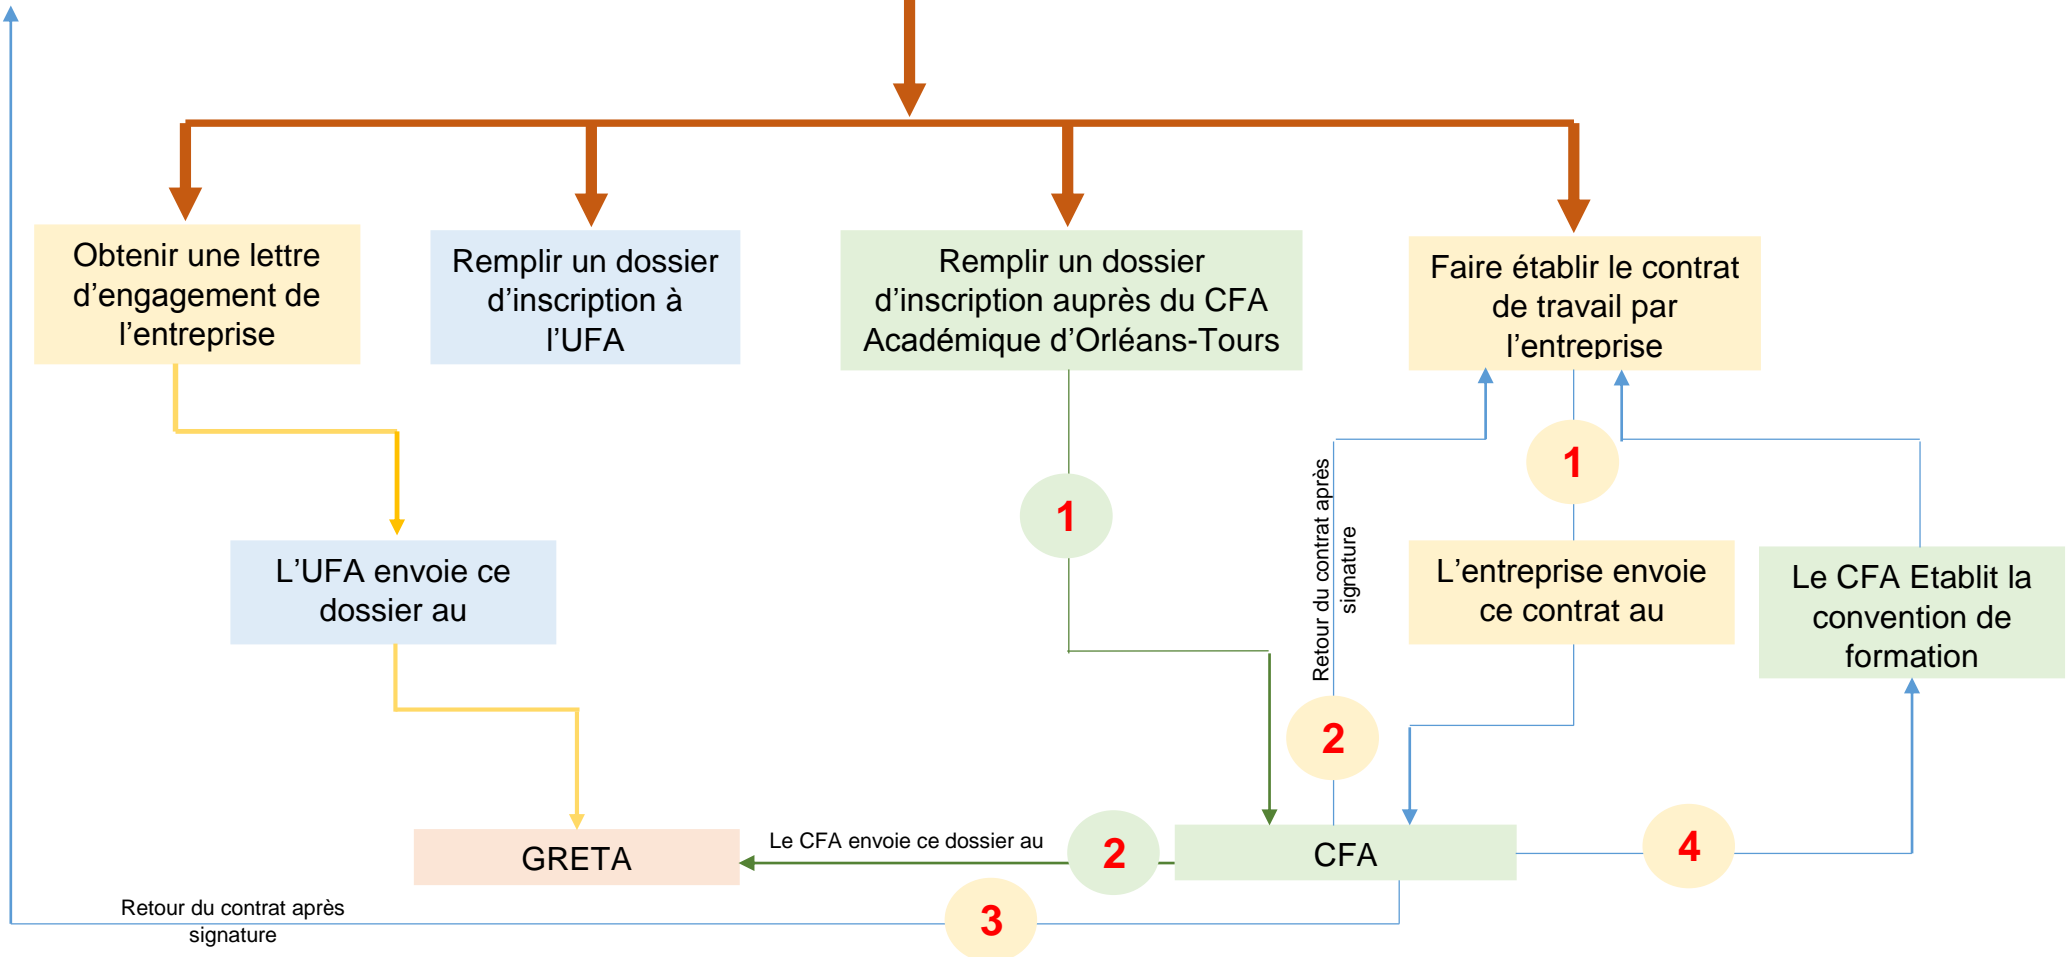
Obtenir une lettre d’engagement de l’entreprise

Remplir un dossier d’inscription à l’UFA

Remplir un dossier d’inscription auprès du CFA Académique d’Orléans-Tours

Faire établir le contrat de travail par l’entreprise

1

1

Retour du contrat après signature

L’UFA envoie ce dossier au

L’entreprise envoie ce contrat au

Le CFA Etablit la convention de formation

2

GRETA

Le CFA envoie ce dossier au

2

CFA

4

Retour du contrat après signature

3